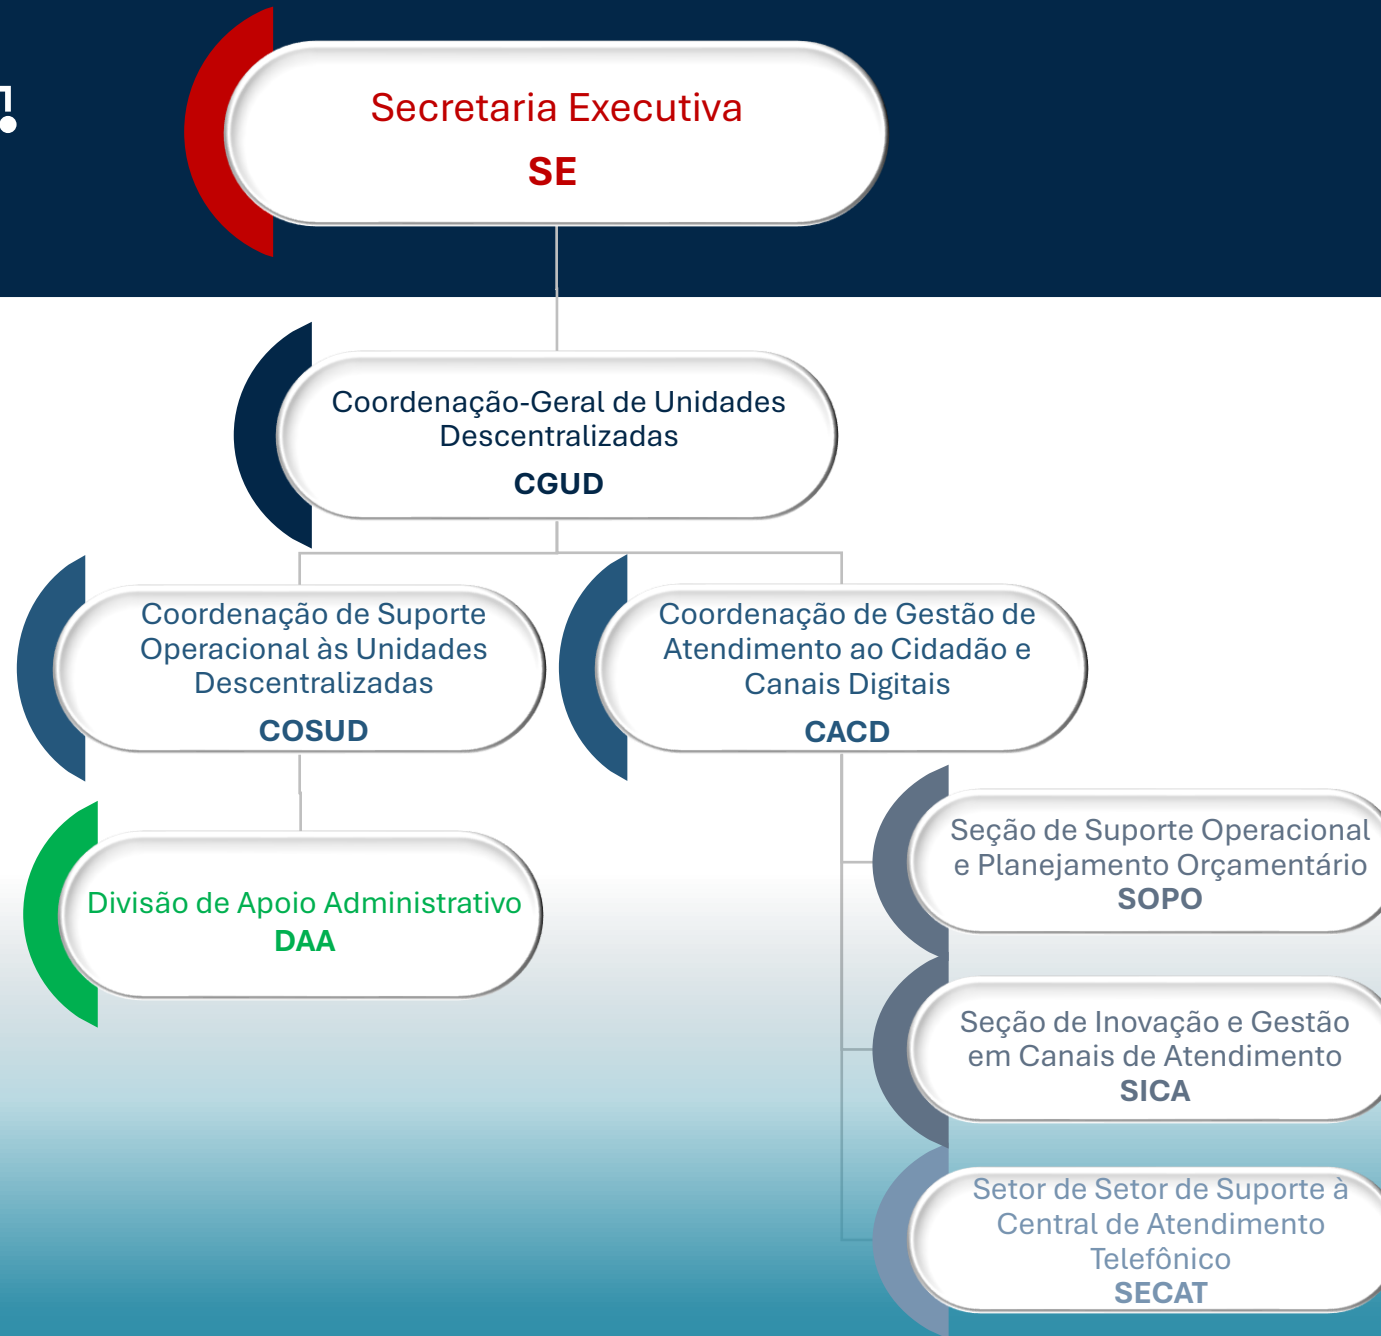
Secretaria Executiva
SE

Coordenação-Geral de Unidades Descentralizadas
CGUD

Coordenação de Suporte Operacional às Unidades Descentralizadas
COSUD

Coordenação de Gestão de Atendimento ao Cidadão e Canais Digitais
CACD

Divisão de Apoio Administrativo
DAA

Seção de Suporte Operacional e Planejamento Orçamentário
SOPO

Seção de Inovação e Gestão em Canais de Atendimento
SICA

Setor de Setor de Suporte à Central de Atendimento Telefônico
SECAT